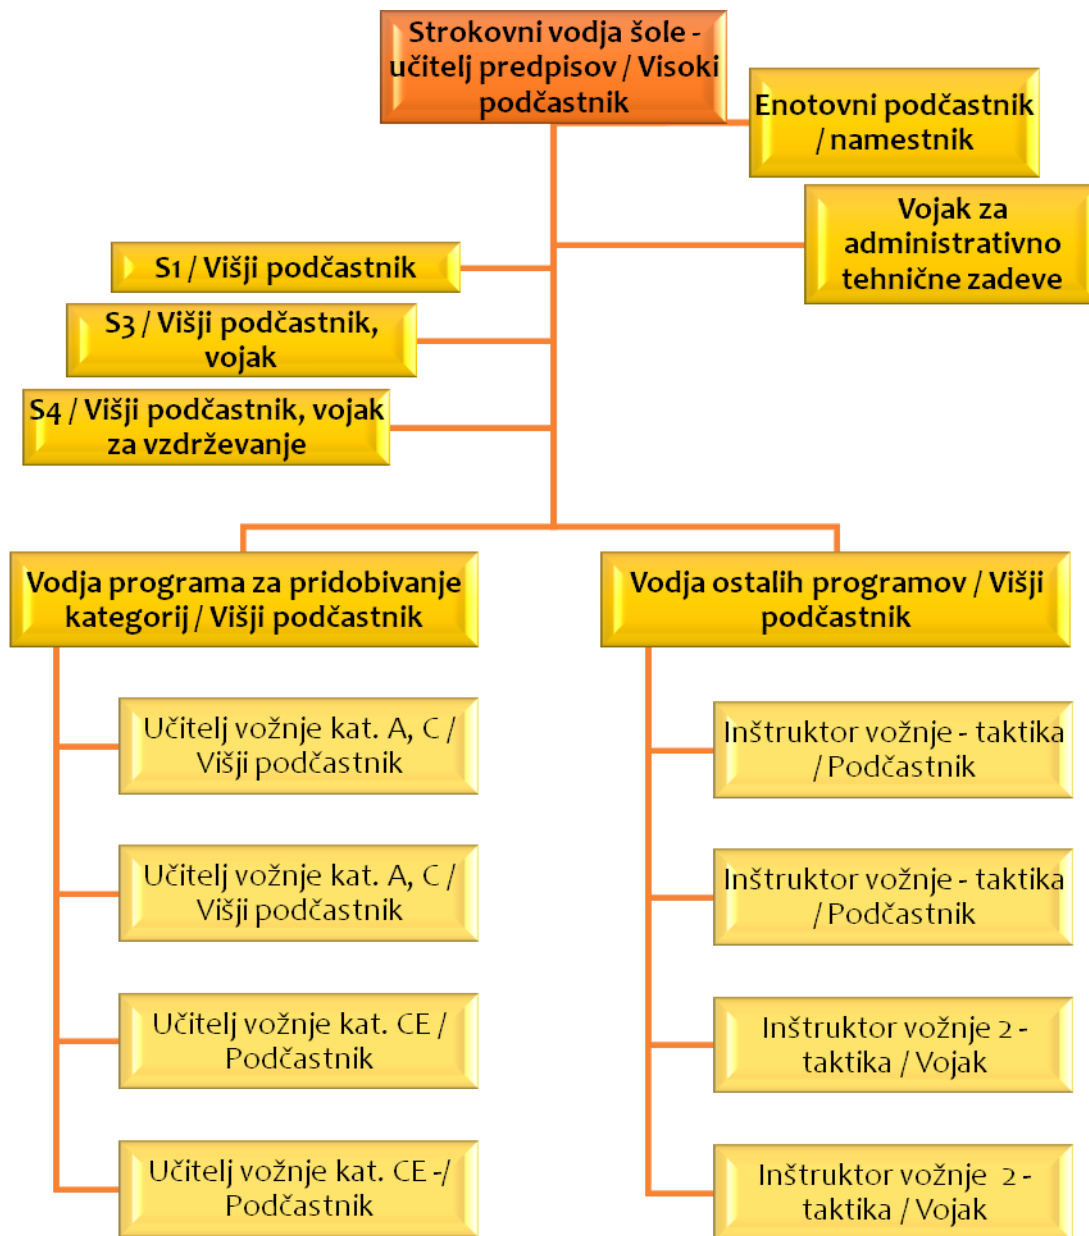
Strokovni vodja šole - učitelj predpisov / Visoki podčastnik

Enotovni podčastnik / namestnik

Vojak za administrativno tehnične zadeve

S1 / Višji podčastnik

S3 / Višji podčastnik, vojak

S4 / Višji podčastnik, vojak za vzdrževanje

Vodja programa za pridobivanje kategorij / Višji podčastnik

Vodja ostalih programov / Višji podčastnik

Učitelj vožnje kat. A, C / Višji podčastnik

Učitelj vožnje kat. A, C / Višji podčastnik

Učitelj vožnje kat. CE / Podčastnik

Učitelj vožnje kat. CE -/ Podčastnik

Inštruktor vožnje - taktika / Podčastnik

Inštruktor vožnje - taktika / Podčastnik

Inštruktor vožnje 2 - taktika / Vojak

Inštruktor vožnje 2 - taktika / Vojak